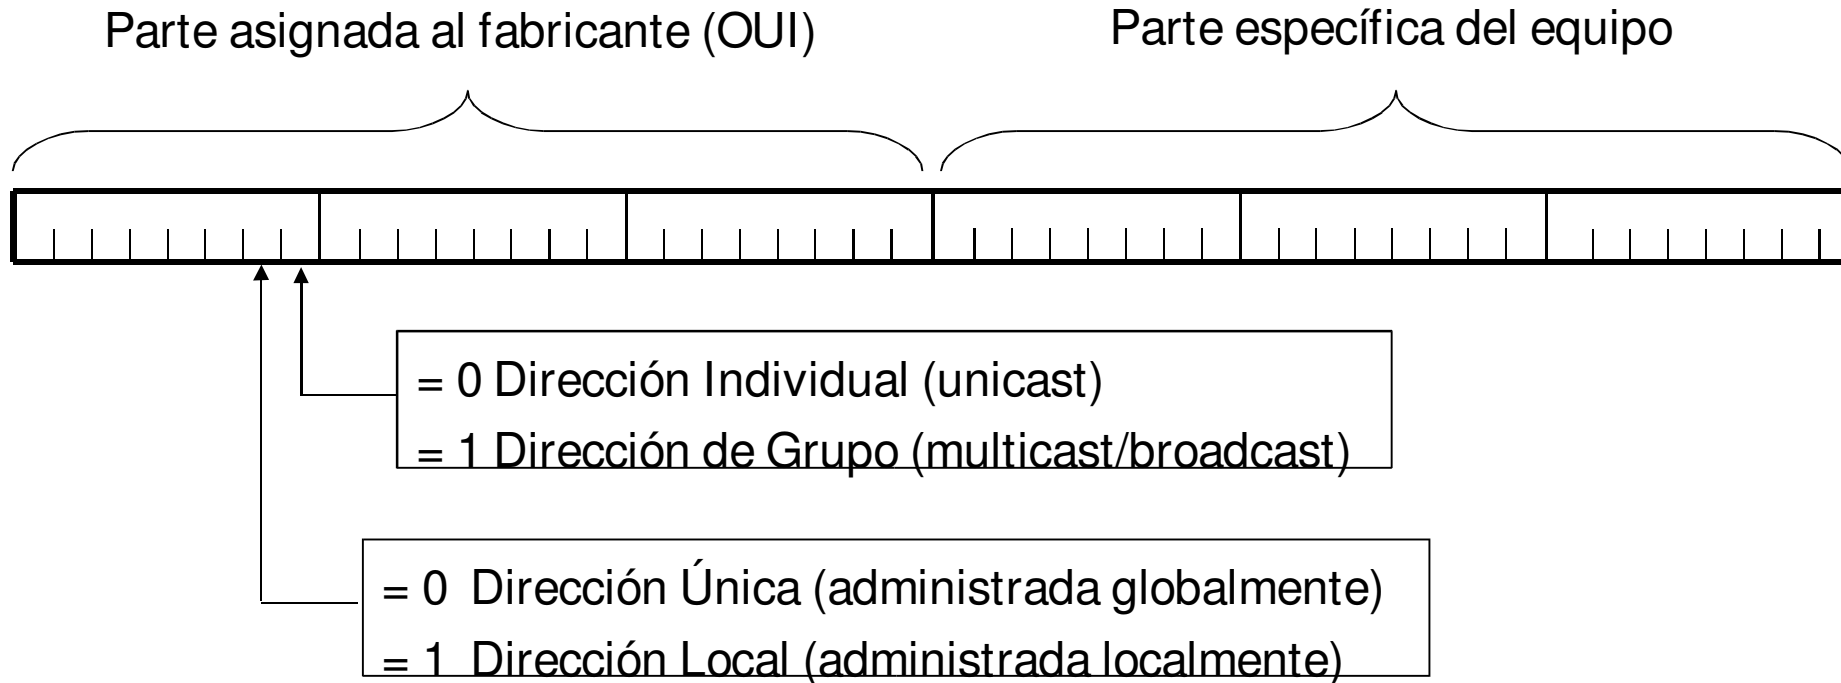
Parte asignada al fabricante (OUI)

Parte específica del equipo

= 0 Dirección Individual (unicast)
= 1 Dirección de Grupo (multicast/broadcast)

= 0 Dirección Única (administrada globalmente)
= 1 Dirección Local (administrada localmente)